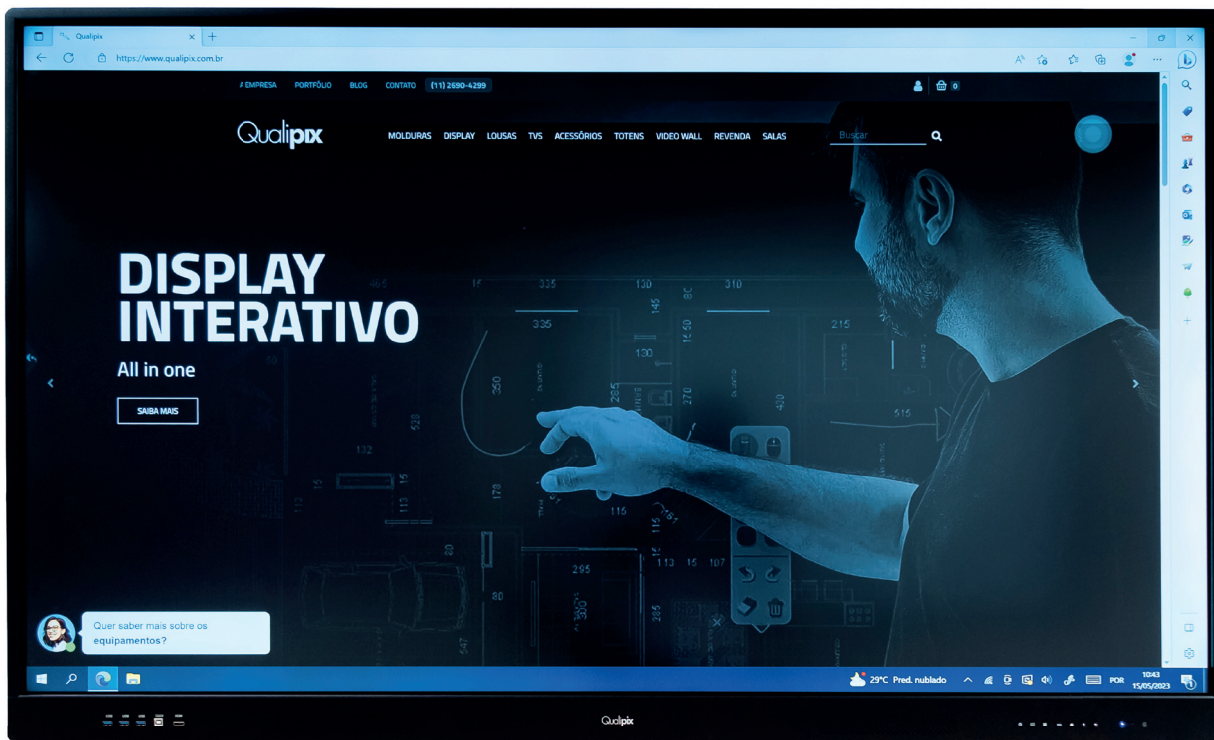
Qualipix ×
https://www.qualipix.com.br

A EMPRESA PORTFÓLIO BLOG CONTATO (11) 2690-4299

0

Qualipix

MOLDURAS DISPLAY LOUSAS TVS ACESSÓRIOS TOTENS VIDEO WALL REVENDA SALAS

Buscar

DISPLAY INTERATIVO

All in one

SAIBA MAIS

Quer saber mais sobre os equipamentos?

29°C Pred. nublado POR 10:43 15/05/2023

Qualipix